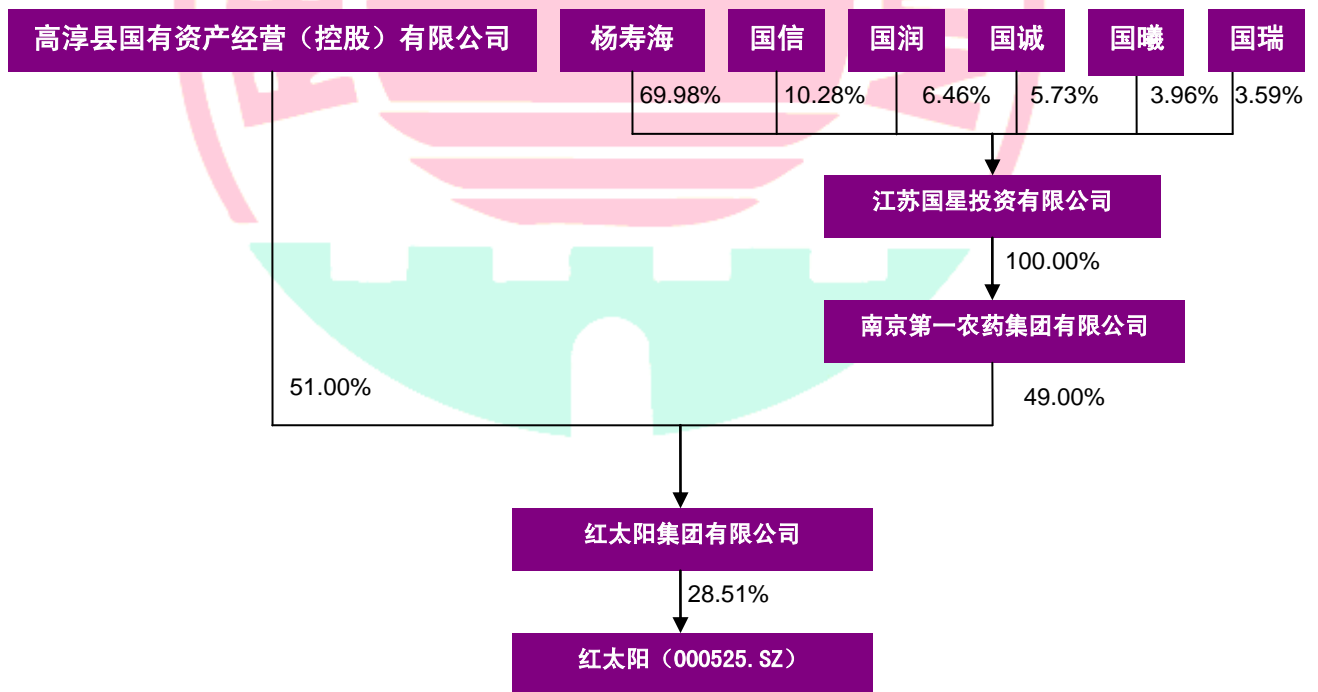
高淳县国有资产经营（控股）有限公司

杨寿海

国信

国润

国诚

国曦

国瑞

69.98%

10.28%

6.46%

5.73%

3.96%

3.59%

江苏国星投资有限公司

100.00%

南京第一农药集团有限公司

51.00%

49.00%

红太阳集团有限公司

28.51%

红太阳（000525.SZ）